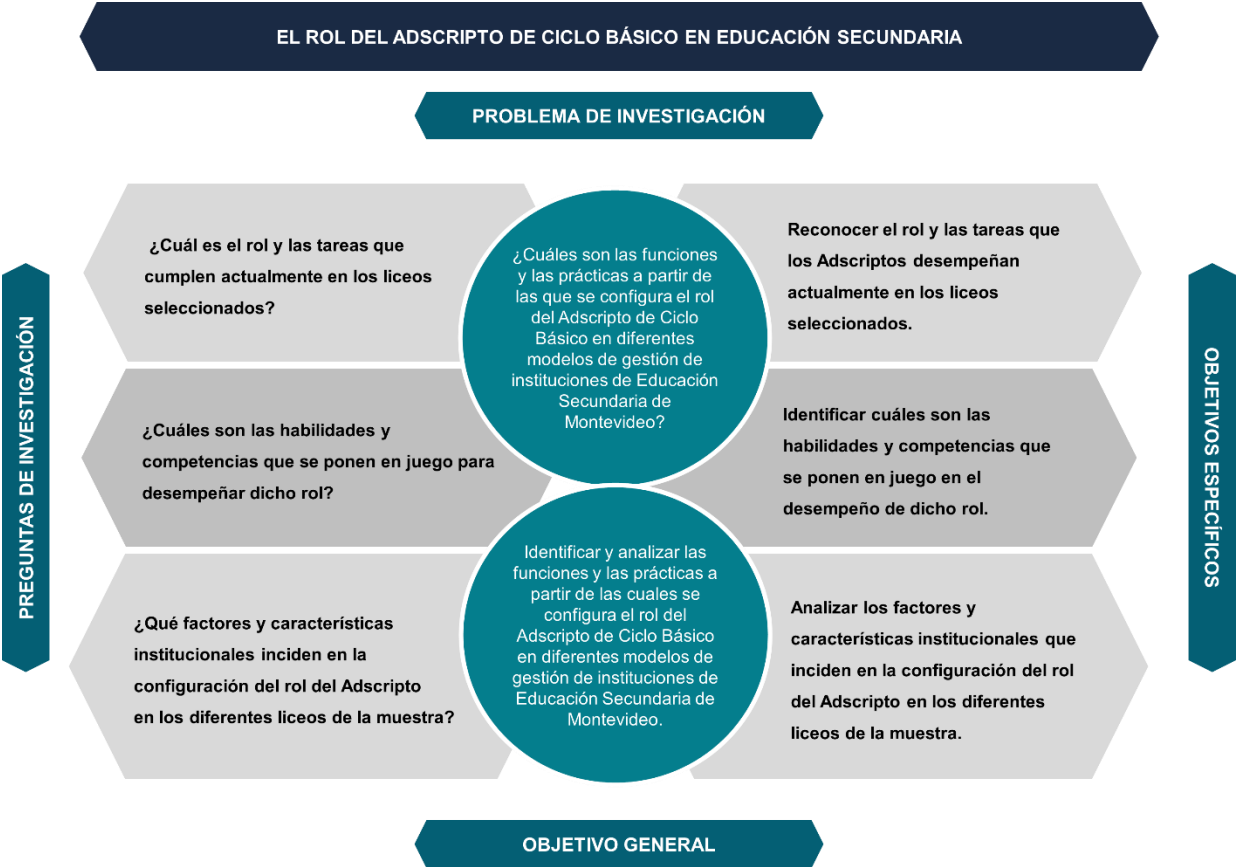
EL ROL DEL ADSCRIPTO DE CICLO BÁSICO EN EDUCACIÓN SECUNDARIA

PROBLEMA DE INVESTIGACIÓN

PREGUNTAS DE INVESTIGACIÓN

¿Cuál es el rol y las tareas que cumplen actualmente en los liceos seleccionados?

¿Cuáles son las funciones y las prácticas a partir de las que se configura el rol del Adscripto de Ciclo Básico en diferentes modelos de gestión de instituciones de Educación Secundaria de Montevideo?

Reconocer el rol y las tareas que los Adscriptos desempeñan actualmente en los liceos seleccionados.

¿Cuáles son las habilidades y competencias que se ponen en juego para desempeñar dicho rol?

Identificar cuáles son las habilidades y competencias que se ponen en juego en el desempeño de dicho rol.

¿Qué factores y características institucionales inciden en la configuración del rol del Adscripto en los diferentes liceos de la muestra?

Identificar y analizar las funciones y las prácticas a partir de las cuales se configura el rol del Adscripto de Ciclo Básico en diferentes modelos de gestión de instituciones de Educación Secundaria de Montevideo.

Analizar los factores y características institucionales que inciden en la configuración del rol del Adscripto en los diferentes liceos de la muestra.

OBJETIVOS ESPECÍFICOS

OBJETIVO GENERAL